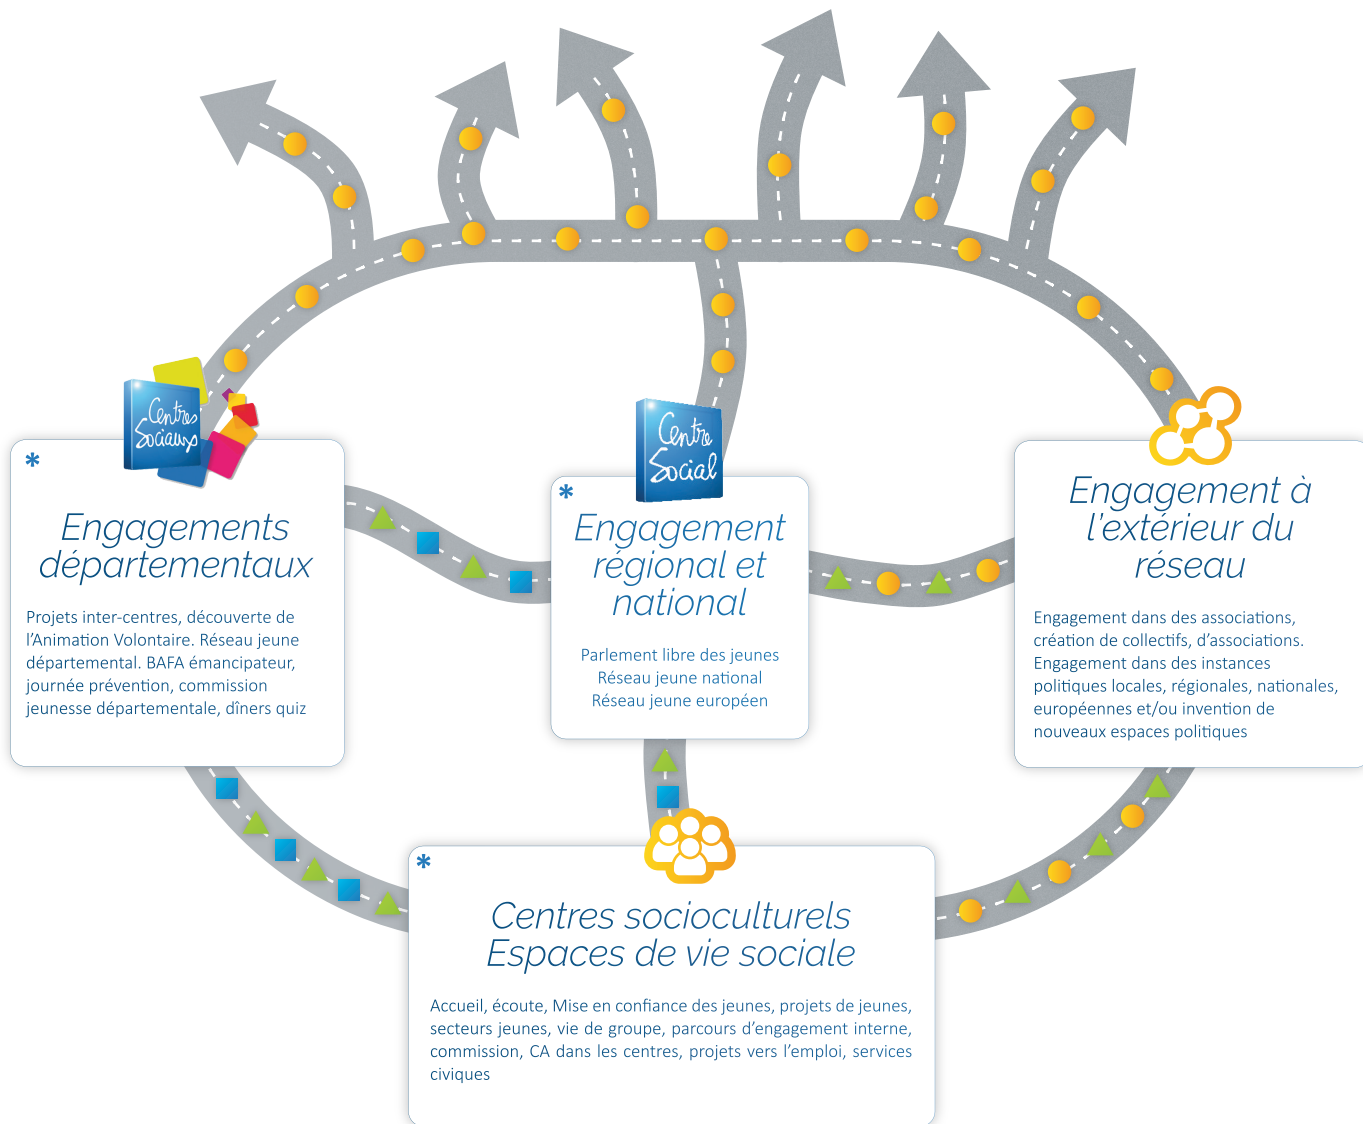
Centres Sociaux

*

Engagements départementaux

Projets inter-centres, découverte de l'Animation Volontaire. Réseau jeune départemental. BAFA émancipateur, journée prévention, commission jeunesse départementale, dîners quiz

Centre Social

*

Engagement régional et national

Parlement libre des jeunes
Réseau jeune national
Réseau jeune européen

Engagement à l'extérieur du réseau

Engagement dans des associations, création de collectifs, d'associations. Engagement dans des instances politiques locales, régionales, nationales, européennes et/ou invention de nouveaux espaces politiques

*

Centres socioculturels
Espaces de vie sociale

Accueil, écoute, Mise en confiance des jeunes, projets de jeunes, secteurs jeunes, vie de groupe, parcours d'engagement interne, commission, CA dans les centres, projets vers l'emploi, services civiques